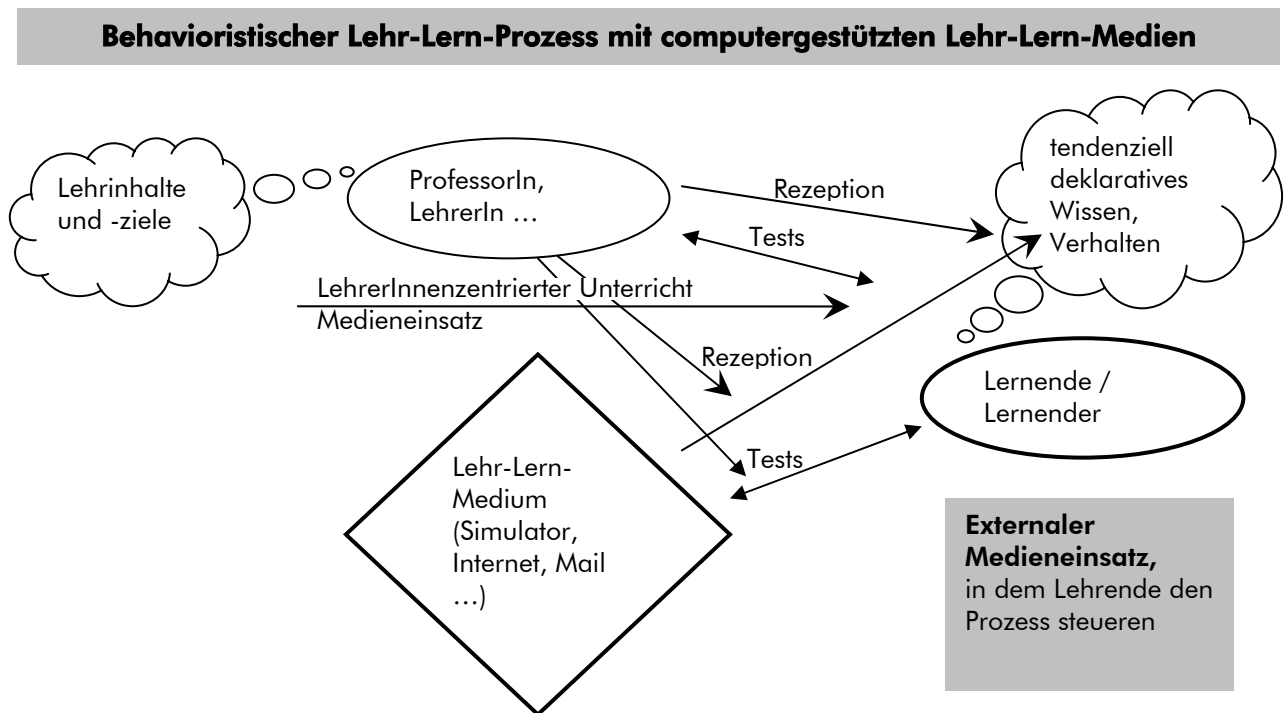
Behavioristischer Lehr-Lern-Prozess mit computergestützten Lehr-Lern-Medien

Lehrinhalte und -ziele

ProfessorIn, LehrerIn …

Rezeption

Tests

tendenziell deklaratives Wissen, Verhalten

LehrerInnenzentrierter Unterricht

Medieneinsatz

Rezeption

Lernende / Lernender

Tests

Lehr-Lern-Medium (Simulator, Internet, Mail …)

**Externaler Medieneinsatz,**
in dem Lehrende den Prozess steuern